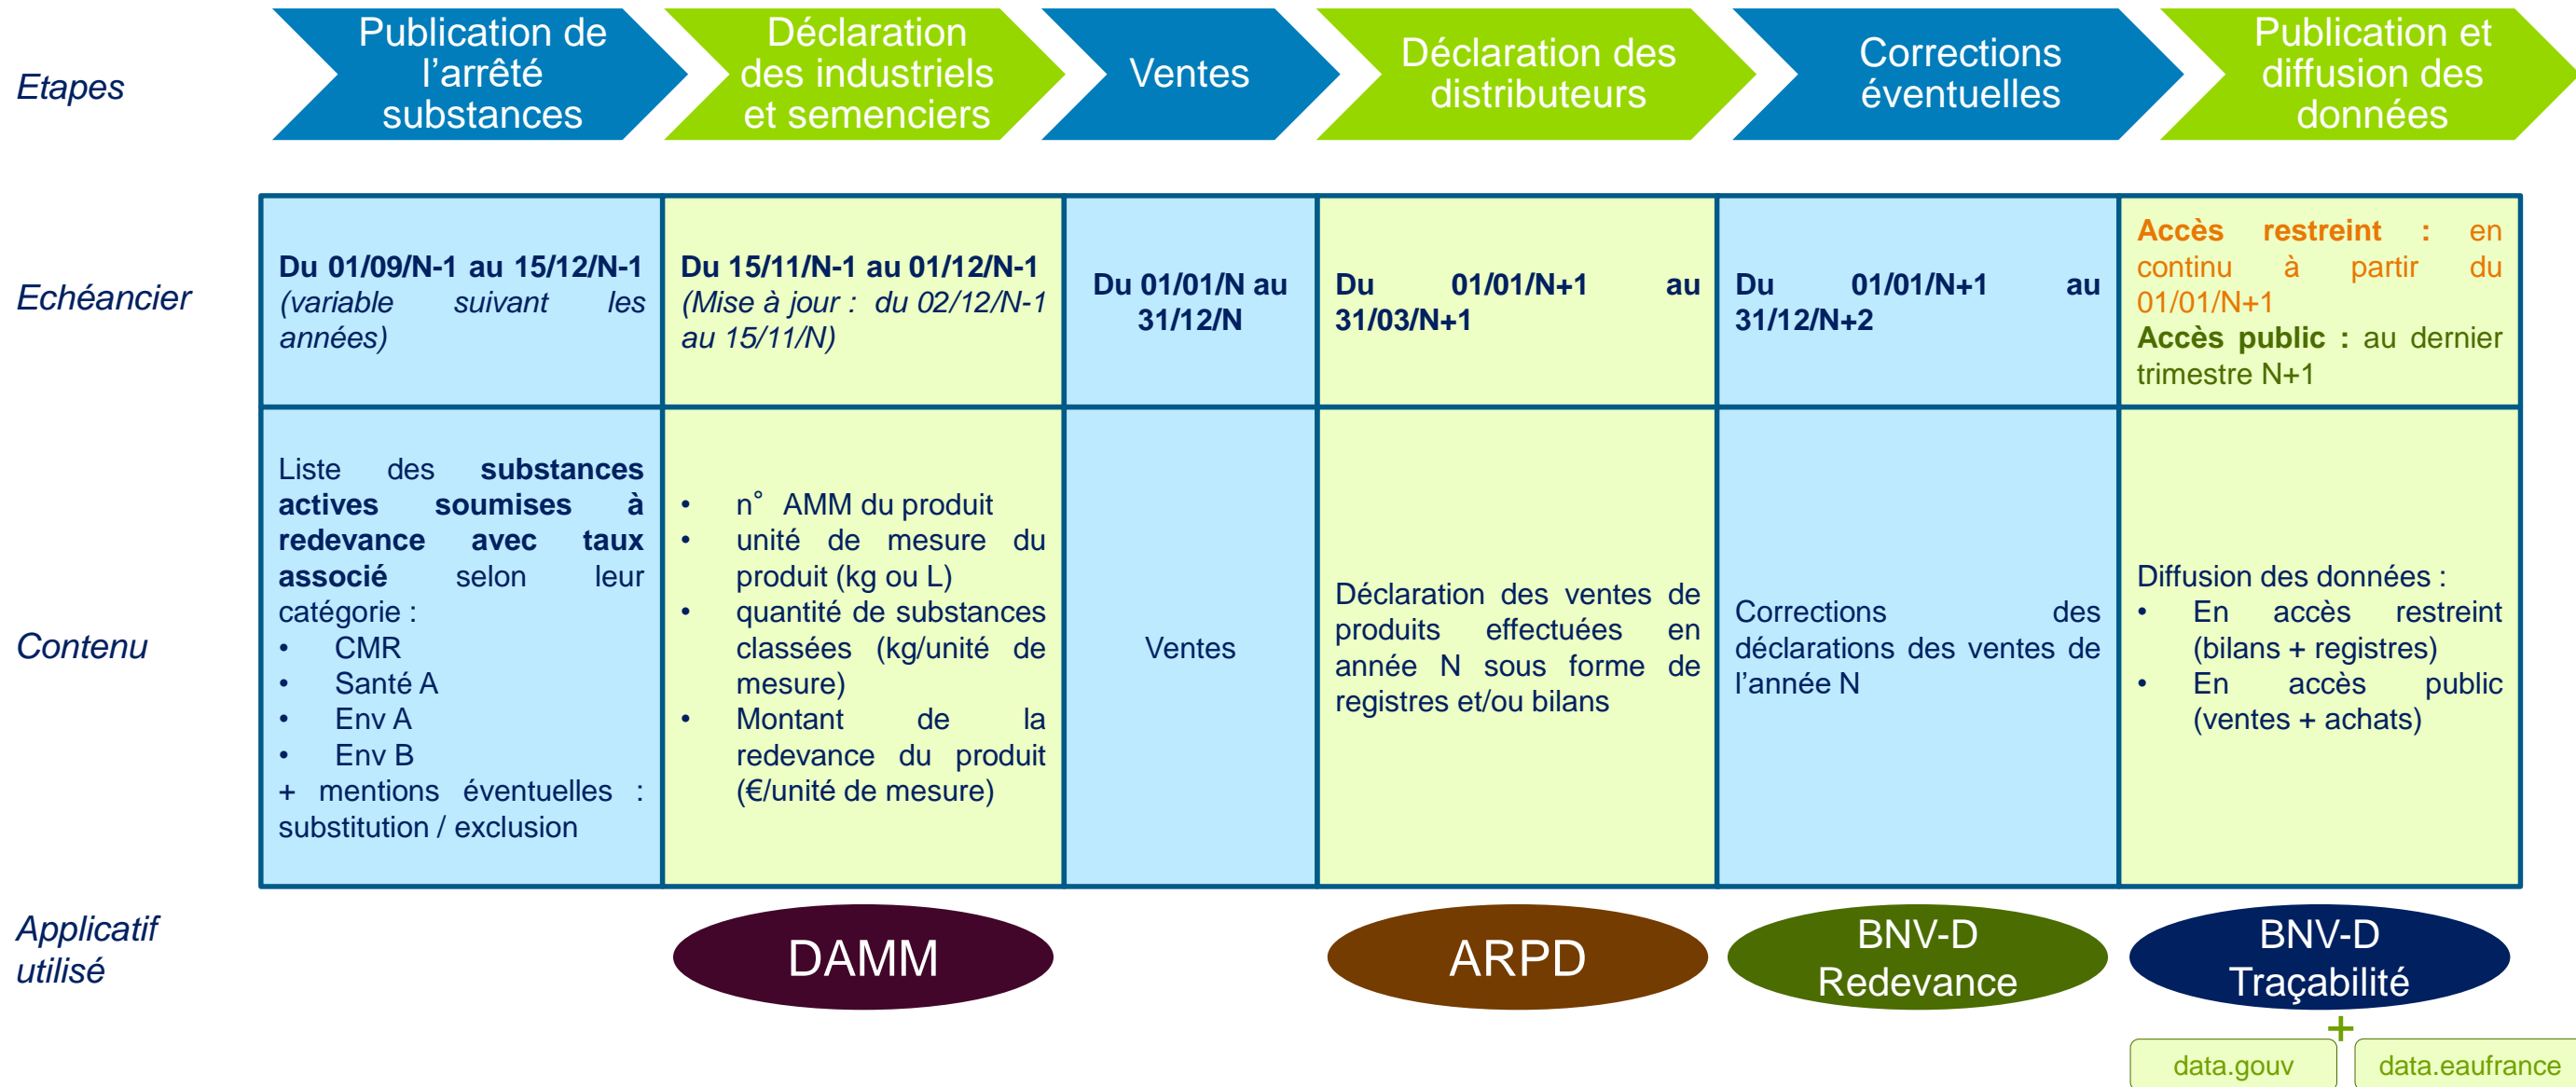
Etapes

Publication de l'arrêté substances | Déclaration des industriels et semenciers | Ventes | Déclaration des distributeurs | Corrections éventuelles | Publication et diffusion des données

| | | | | | | |
|---|---|---|---|---|---|---|
| Echéancier | **Du 01/09/N-1 au 15/12/N-1** *(variable suivant les années)* | **Du 15/11/N-1 au 01/12/N-1** *(Mise à jour : du 02/12/N-1 au 15/11/N)* | **Du 01/01/N au 31/12/N** | **Du 01/01/N+1 au 31/03/N+1** | **Du 01/01/N+1 au 31/12/N+2** | **Accès restreint :** en continu à partir du 01/01/N+1 **Accès public :** au dernier trimestre N+1 |
| Contenu | Liste des **substances actives soumises à redevance avec taux associé** selon leur catégorie : • CMR • Santé A • Env A • Env B + mentions éventuelles : substitution / exclusion | • n° AMM du produit • unité de mesure du produit (kg ou L) • quantité de substances classées (kg/unité de mesure) • Montant de la redevance du produit (€/unité de mesure) | Ventes | Déclaration des ventes de produits effectuées en année N sous forme de registres et/ou bilans | Corrections des déclarations des ventes de l'année N | Diffusion des données : • En accès restreint (bilans + registres) • En accès public (ventes + achats) |

Applicatif utilisé

DAMM

ARPD

BNV-D Redevance

BNV-D Traçabilité

+

data.gouv

data.eaufrance